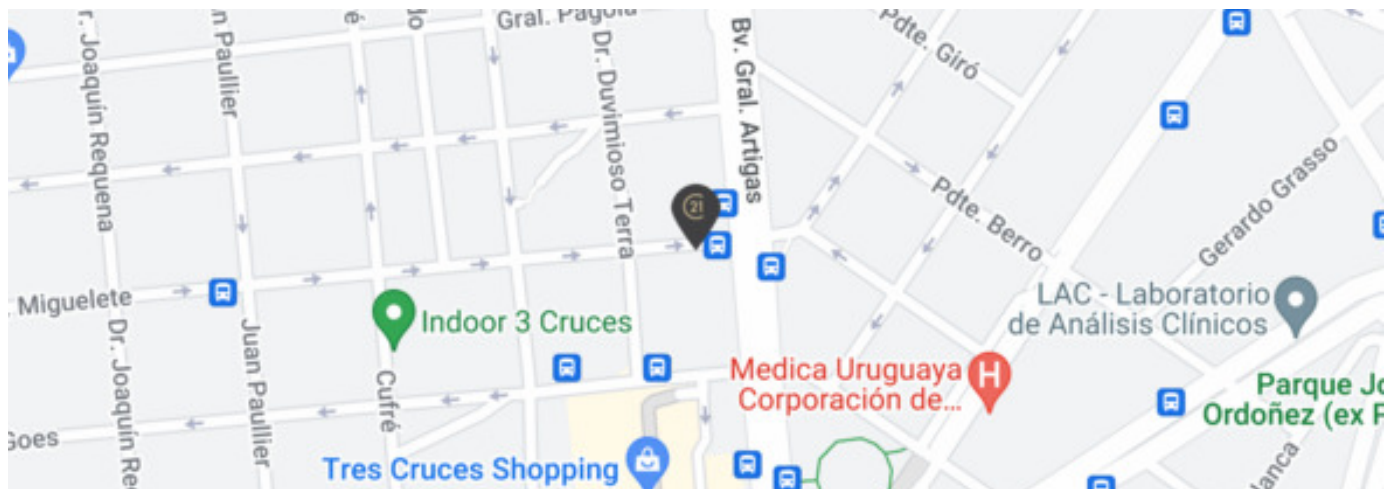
Gral. Pagola
Dr. Joaquín Requena
n Paullier
é
do
Dr. Duvimioso Terra
Bv. Gral. Artigas
Pdte. Giró
Pdte. Berro
Gerardo Grasso
21
Miguelete
Indoor 3 Cruces
LAC - Laboratorio de Análisis Clínicos
Dr. Joaquín Re
Juan Paullier
Cufré
Medica Uruguaya Corporación de...
Parque Jo Ordoñez (ex P
Goes
Tres Cruces Shopping
lanca